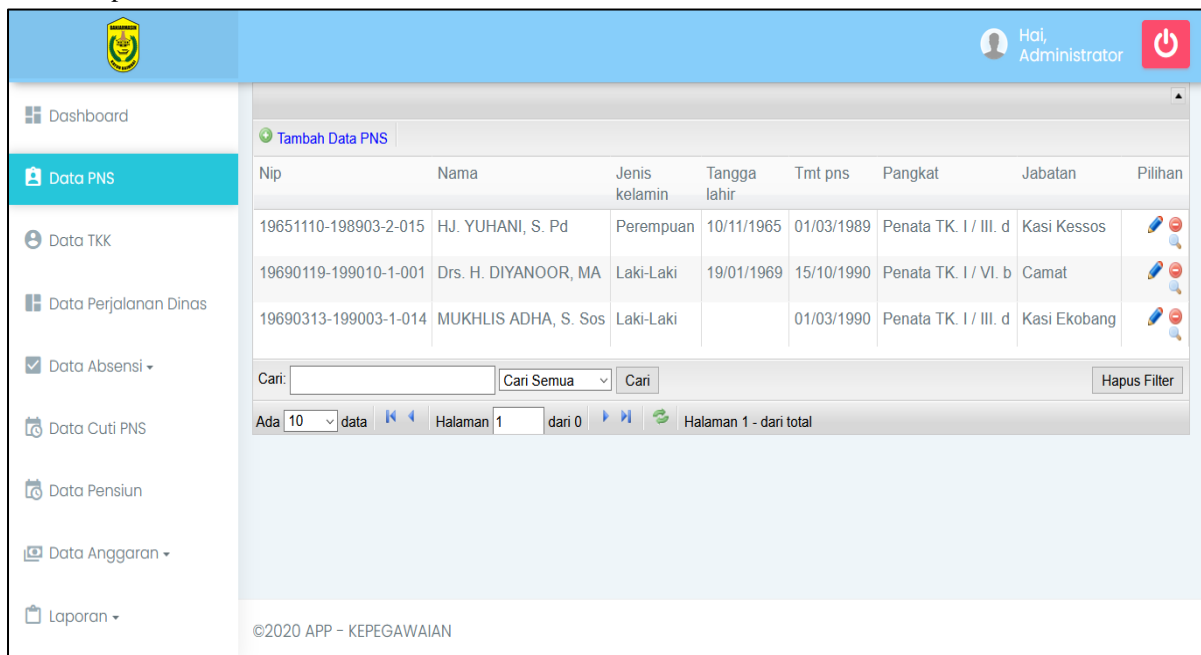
Hai, Administrator

Dashboard

Data PNS

Data TKK

Data Perjalanan Dinas

Data Absensi ▾

Data Cuti PNS

Data Pensiun

Data Anggaran ▾

Laporan ▾

Tambah Data PNS

| Nip | Nama | Jenis kelamin | Tangga lahir | Tmt pns | Pangkat | Jabatan | Pilihan |
|---|---|---|---|---|---|---|---|
| 19651110-198903-2-015 | HJ. YUHANI, S. Pd | Perempuan | 10/11/1965 | 01/03/1989 | Penata TK. I / III. d | Kasi Kessos | |
| 19690119-199010-1-001 | Drs. H. DIYANOOR, MA | Laki-Laki | 19/01/1969 | 15/10/1990 | Penata TK. I / VI. b | Camat | |
| 19690313-199003-1-014 | MUKHLIS ADHA, S. Sos | Laki-Laki | | 01/03/1990 | Penata TK. I / III. d | Kasi Ekobang | |

Cari: Cari Semua Cari Hapus Filter

Ada 10 data Halaman 1 dari 0 Halaman 1 - dari total

©2020 APP - KEPEGAWAIAN